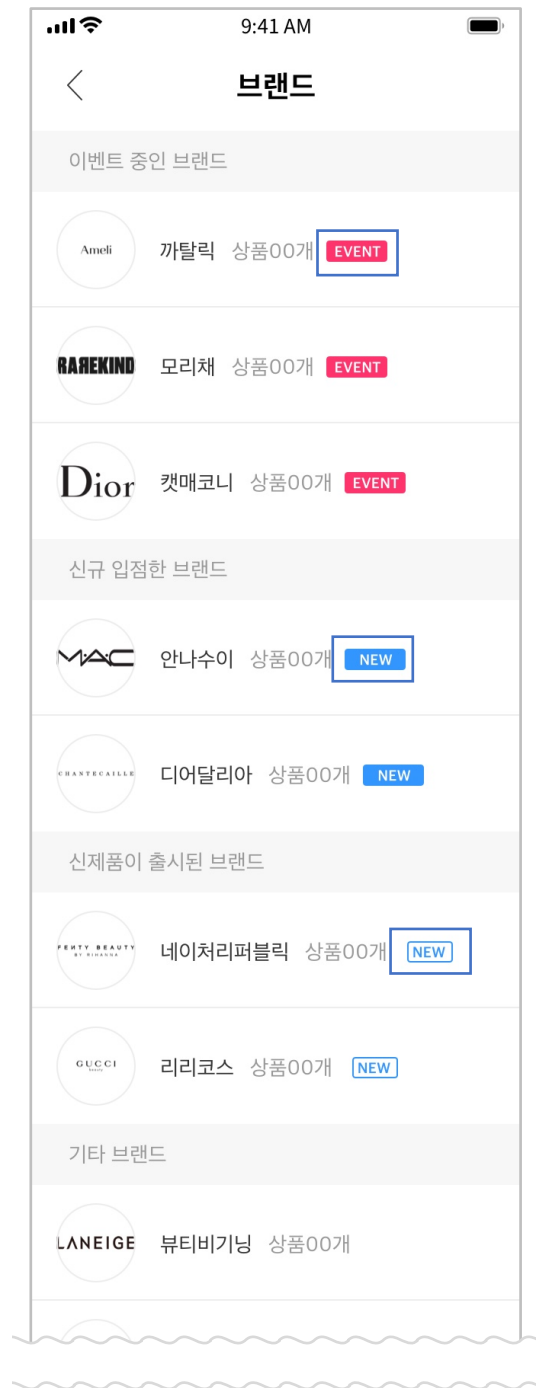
9:41 AM

브랜드

이벤트 중인 브랜드

Ameli 까탈릭 상품00개 EVENT

RAREKIND 모리채 상품00개 EVENT

Dior 캣매코니 상품00개 EVENT

신규 입점한 브랜드

MAC 안나수이 상품00개 NEW

CHANTECAILLE 디어달리아 상품00개 NEW

신제품이 출시된 브랜드

FENTY BEAUTY BY RIHANNA 네이처리퍼블릭 상품00개 NEW

GUCCI 리리코스 상품00개 NEW

기타 브랜드

LANEIGE 뷰티비기닝 상품00개